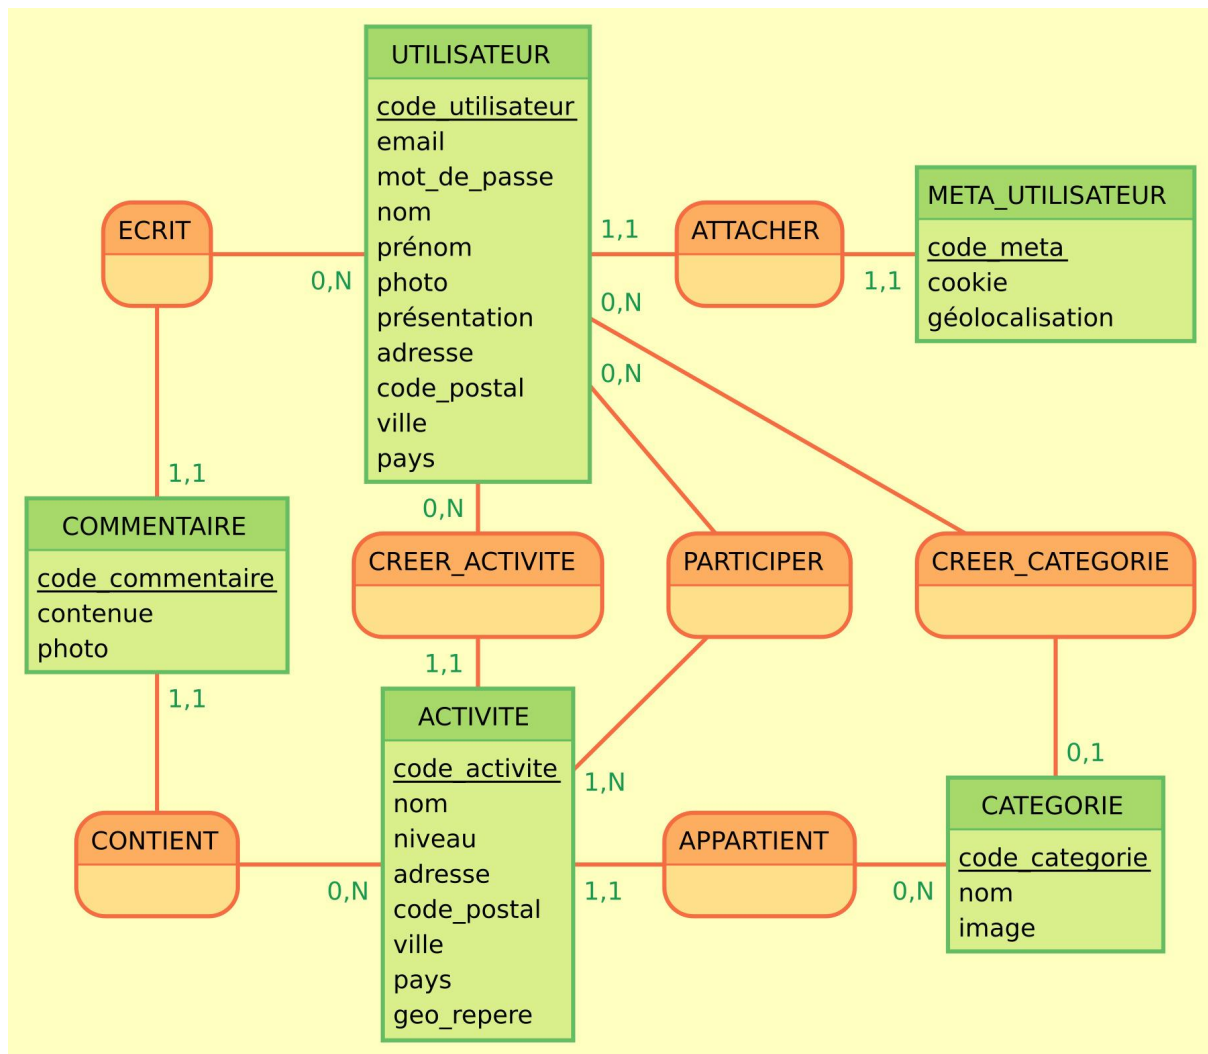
UTILISATEUR
code_utilisateur
email
mot_de_passe
nom
prénom
photo
présentation
adresse
code_postal
ville
pays

ECRIT

0,N

1,1

ATTACHER

1,1

META_UTILISATEUR
code_meta
cookie
géolocalisation

0,N

0,N

1,1

COMMENTAIRE
code_commentaire
contenue
photo

0,N

CREER_ACTIVITE

PARTICIPER

CREER_CATEGORIE

1,1

1,1

ACTIVITE
code_activite
nom
niveau
adresse
code_postal
ville
pays
geo_repere

1,N

0,1

CONTIENT

0,N

1,1

APPARTIENT

0,N

CATEGORIE
code_categorie
nom
image